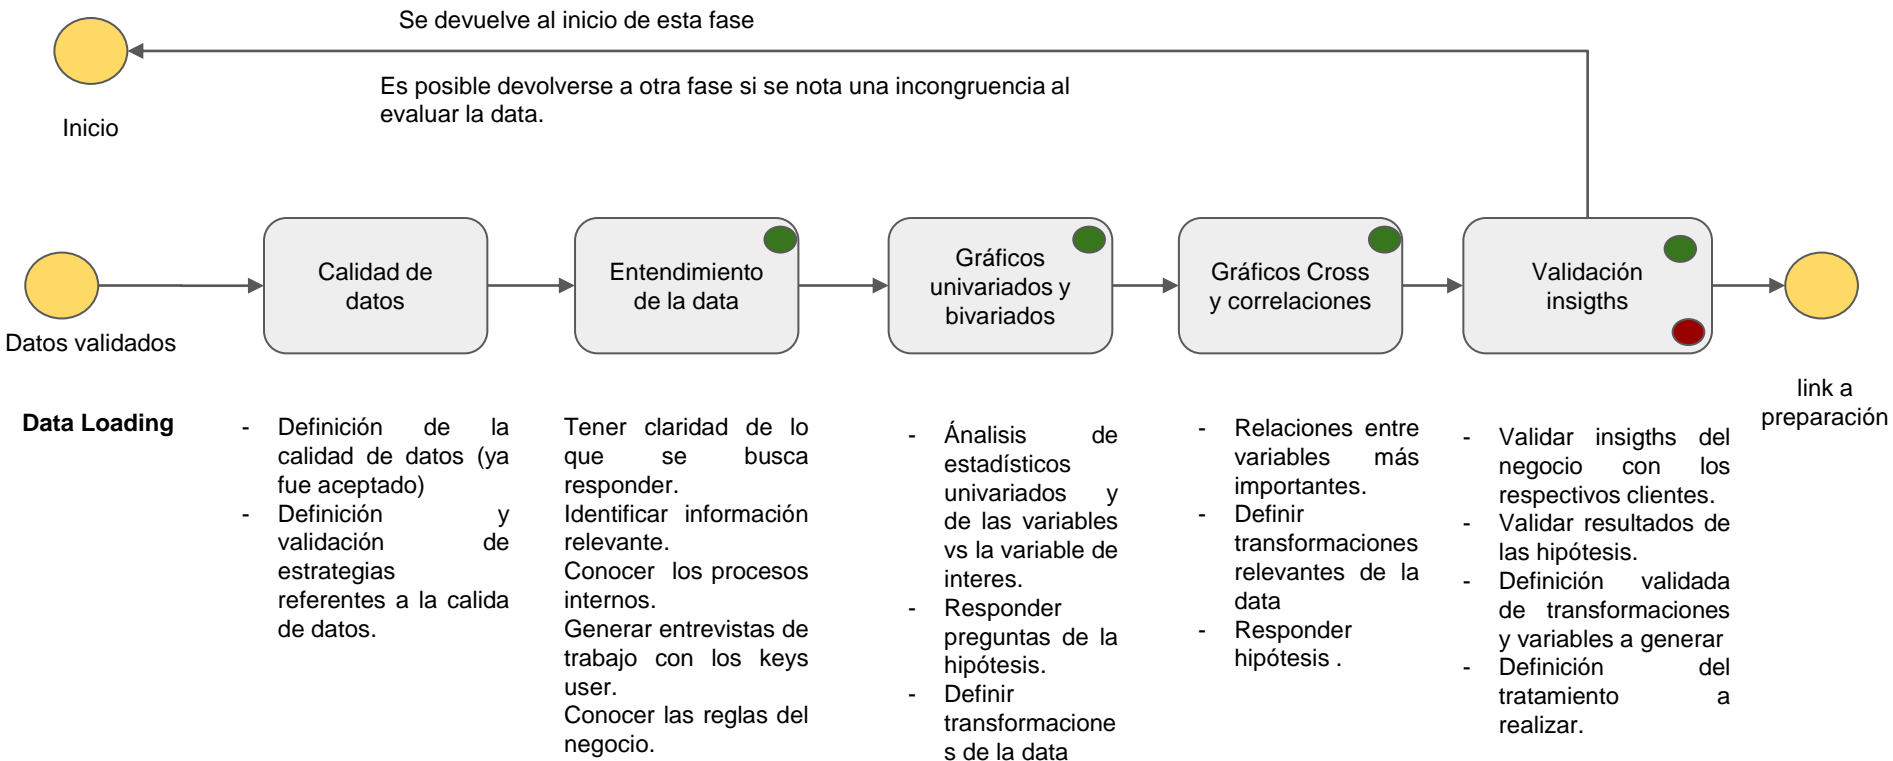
Se devuelve al inicio de esta fase

Inicio

Es posible devolverse a otra fase si se nota una incongruencia al evaluar la data.

Datos validados

Calidad de datos

Entendimiento de la data

Gráficos univariados y bivariados

Gráficos Cross y correlaciones

Validación insigths

link a preparación

Data Loading

- Definición de la calidad de datos (ya fue aceptado)
- Definición y validación de estrategias referentes a la calida de datos.

Tener claridad de lo que se busca responder.
Identificar información relevante.
Conocer los procesos internos.
Generar entrevistas de trabajo con los keys user.
Conocer las reglas del negocio.

- Ánalisis de estadísticos univariados y de las variables vs la variable de interes.
- Responder preguntas de la hipótesis.
- Definir transformaciones de la data

- Relaciones entre variables más importantes.
- Definir transformaciones relevantes de la data
- Responder hipótesis .

- Validar insigths del negocio con los respectivos clientes.
- Validar resultados de las hipótesis.
- Definición validada de transformaciones y variables a generar
- Definición del tratamiento a realizar.